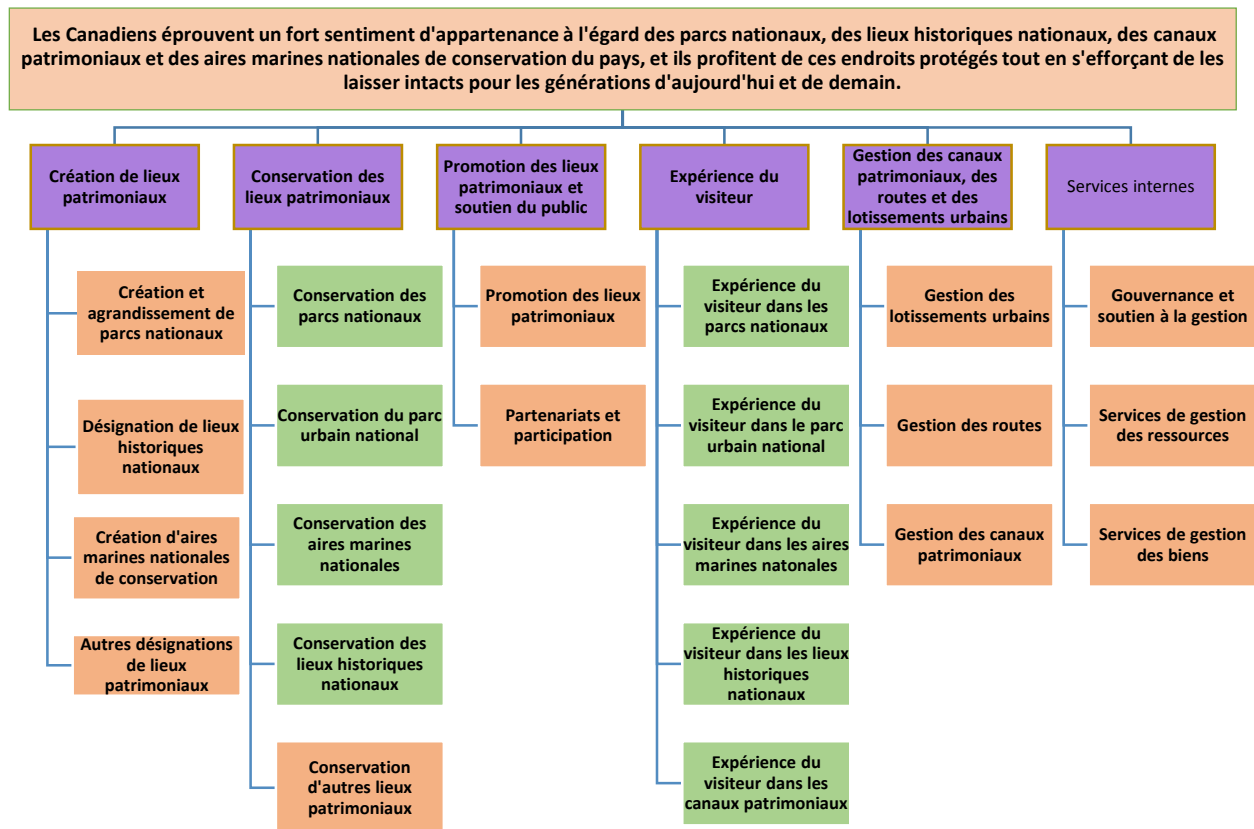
Les Canadiens éprouvent un fort sentiment d'appartenance à l'égard des parcs nationaux, des lieux historiques nationaux, des canaux patrimoniaux et des aires marines nationales de conservation du pays, et ils profitent de ces endroits protégés tout en s'efforçant de les laisser intacts pour les générations d'aujourd'hui et de demain.

Création de lieux patrimoniaux

Création et agrandissement de parcs nationaux

Désignation de lieux historiques nationaux

Création d'aires marines nationales de conservation

Autres désignations de lieux patrimoniaux

Conservation des lieux patrimoniaux

Conservation des parcs nationaux

Conservation du parc urbain national

Conservation des aires marines nationales

Conservation des lieux historiques nationaux

Conservation d'autres lieux patrimoniaux

Promotion des lieux patrimoniaux et soutien du public

Promotion des lieux patrimoniaux

Partenariats et participation

Expérience du visiteur

Expérience du visiteur dans les parcs nationaux

Expérience du visiteur dans le parc urbain national

Expérience du visiteur dans les aires marines natonales

Expérience du visiteur dans les lieux historiques nationaux

Expérience du visiteur dans les canaux patrimoniaux

Gestion des canaux patrimoniaux, des routes et des lotissements urbains

Gestion des lotissements urbains

Gestion des routes

Gestion des canaux patrimoniaux

Services internes

Gouvernance et soutien à la gestion

Services de gestion des ressources

Services de gestion des biens